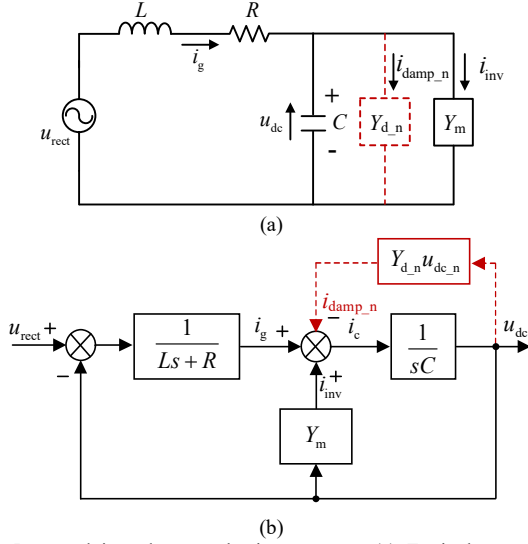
$L$ $R$

$i_g$

$i_{\text{damp\_n}}$ $i_{\text{inv}}$

$u_{\text{rect}}$

$u_{\text{dc}}$ + $C$ -

$Y_{\text{d\_n}}$

$Y_m$

(a)

$Y_{\text{d\_n}}u_{\text{dc\_n}}$

$i_{\text{damp\_n}}$

$u_{\text{rect}}$ +

-

$\frac{1}{Ls+R}$

$i_g$ +

-

$i_c$

$\frac{1}{sC}$

$u_{\text{dc}}$

$i_{\text{inv}}$ +

$Y_m$

(b)